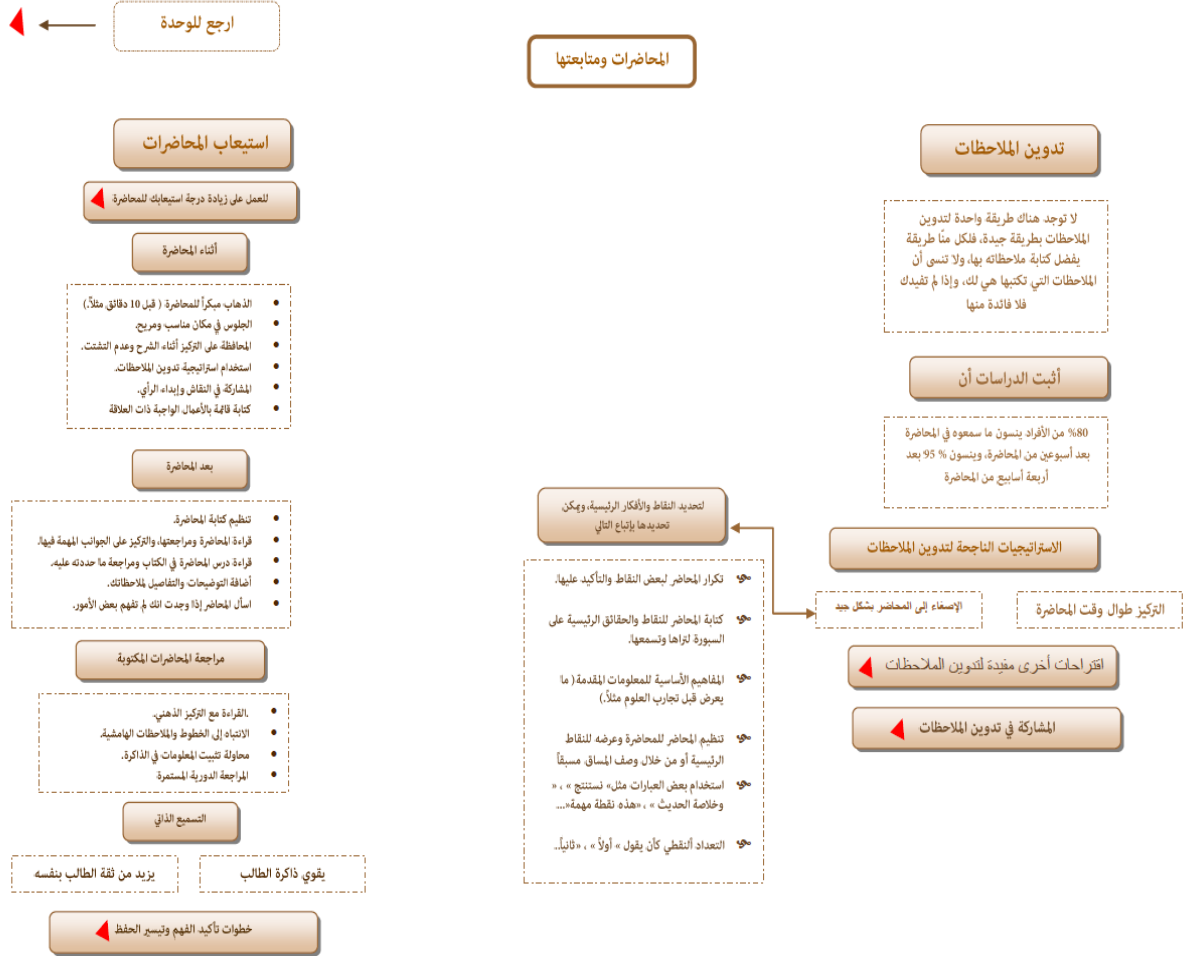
ارجع للوحدة

المحاضرات ومتابعتها

تدوين الملاحظات

لا توجد هناك طريقة واحدة لتدوين الملاحظات بطريقة جيدة، فلكل منّا طريقة يفضل كتابة ملاحظاته بها، ولا تنسى أن الملاحظات التي تكتبها هي لك، وإذا لم تفيدك فلا فائدة منها

أثبت الدراسات أن

80% من الأفراد ينسون ما سمعوه في المحاضرة بعد أسبوعين من المحاضرة، وينسون 95 % بعد أربعة أسابيع من المحاضرة

الاستراتيجيات الناجحة لتدوين الملاحظات

التركيز طوال وقت المحاضرة

الإصغاء إلى المحاضر بشكل جيد

اقتراحات أخرى مفيدة لتدوين الملاحظات

المشاركة في تدوين الملاحظات

لتحديد النقاط والأفكار الرئيسية، ويمكن تحديدها بإتباع التالي

- تكرار المحاضر لبعض النقاط والتأكيد عليها.
- كتابة المحاضر للنقاط والحقائق الرئيسية على السبورة لتراها وتسمعها.
- المفاهيم الأساسية للمعلومات المقدمة ( ما يعرض قبل تجارب العلوم مثلاً.)
- تنظيم المحاضر للمحاضرة وعرضه للنقاط الرئيسية أو من خلال وصف المساق مسبقاً
- استخدام بعض العبارات مثل« نستنتج » ، « وخلاصة الحديث » ، «هذه نقطة مهمة«...
- التعداد ألتقطي كأن يقول « أولاً » ، «ثانياً»..

استيعاب المحاضرات

للعمل على زيادة درجة استيعابك للمحاضرة

أثناء المحاضرة

- الذهاب مبكراً للمحاضرة ( قبل 10 دقائق مثلاً.)
- الجلوس في مكان مناسب ومريح.
- المحافظة على التركيز أثناء الشرح وعدم التشتت.
- استخدام استراتيجية تدوين الملاحظات.
- المشاركة في النقاش وإبداء الرأي.
- كتابة قائمة بالأعمال الواجبة ذات العلاقة

بعد المحاضرة

- تنظيم كتابة المحاضرة.
- قراءة المحاضرة ومراجعتها، والتركيز على الجوانب المهمة فيها.
- قراءة درس المحاضرة في الكتاب ومراجعة ما حددته عليه.
- أضافة التوضيحات والتفاصيل لملاحظاتك.
- اسأل المحاضر إذا وجدت انك لم تفهم بعض الأمور.

مراجعة المحاضرات المكتوبة

- .القراءة مع التركيز الذهني.
- الانتباه إلى الخطوط والملاحظات الهامشية.
- محاولة تثبيت المعلومات في الذاكرة.
- المراجعة الدورية المستمرة

التسميع الذاتي

يقوي ذاكرة الطالب

يزيد من ثقة الطالب بنفسه

خطوات تأكيد الفهم وتيسير الحفظ